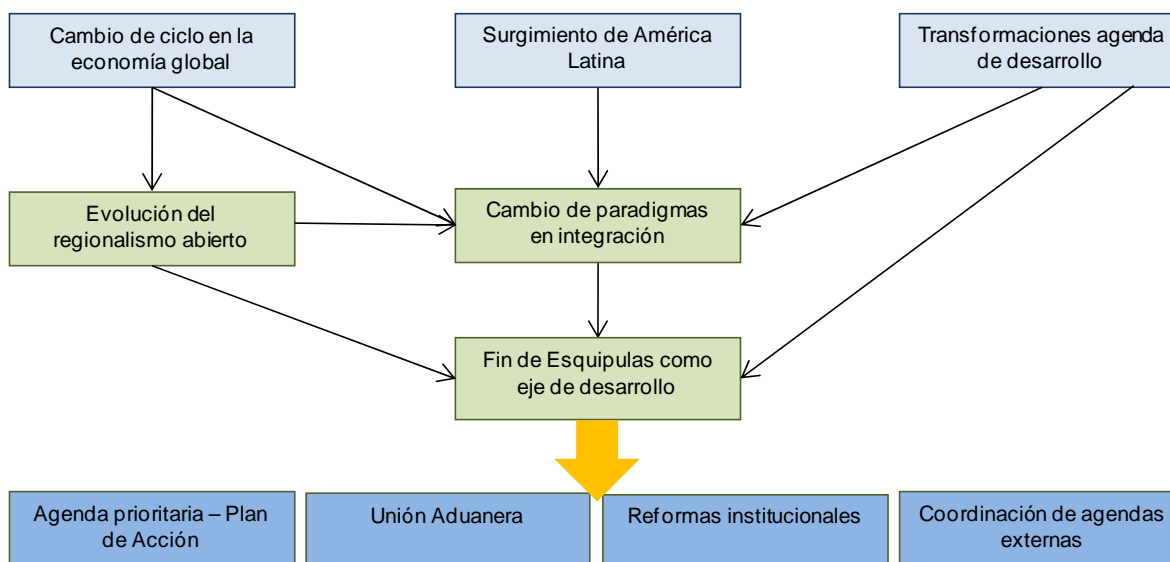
Cambio de ciclo en la economía global

Surgimiento de América Latina

Transformaciones agenda de desarrollo

Evolución del regionalismo abierto

Cambio de paradigmas en integración

Fin de Esquipulas como eje de desarrollo

Agenda prioritaria – Plan de Acción

Unión Aduanera

Reformas institucionales

Coordinación de agendas externas